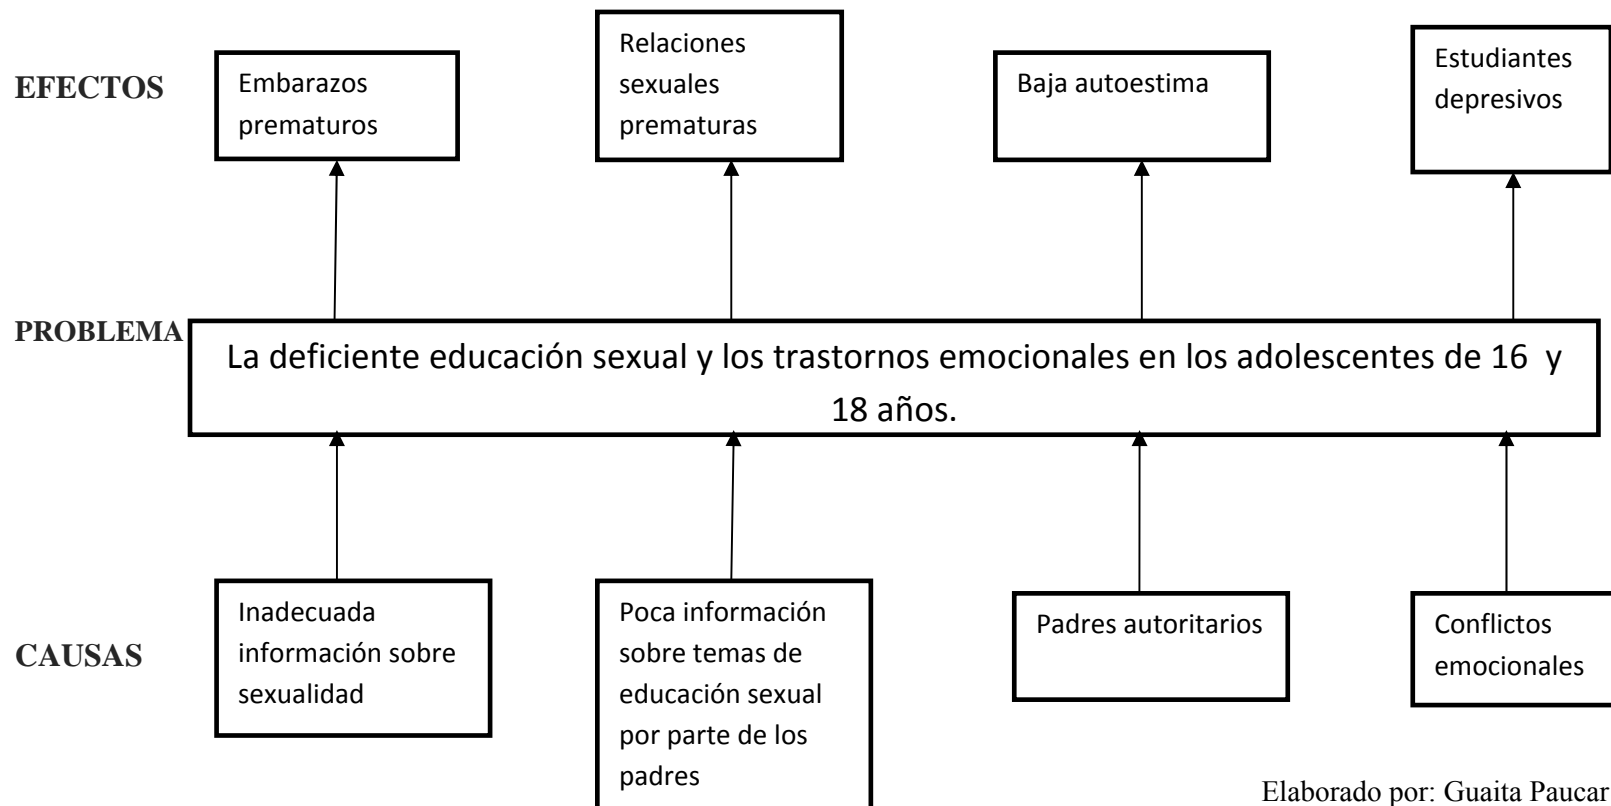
EFECTOS

Embarazos prematuros

Relaciones sexuales prematuras

Baja autoestima

Estudiantes depresivos

PROBLEMA

La deficiente educación sexual y los trastornos emocionales en los adolescentes de 16 y 18 años.

CAUSAS

Inadecuada información sobre sexualidad

Poca información sobre temas de educación sexual por parte de los padres

Padres autoritarios

Conflictos emocionales

Elaborado por: Guaita Paucar